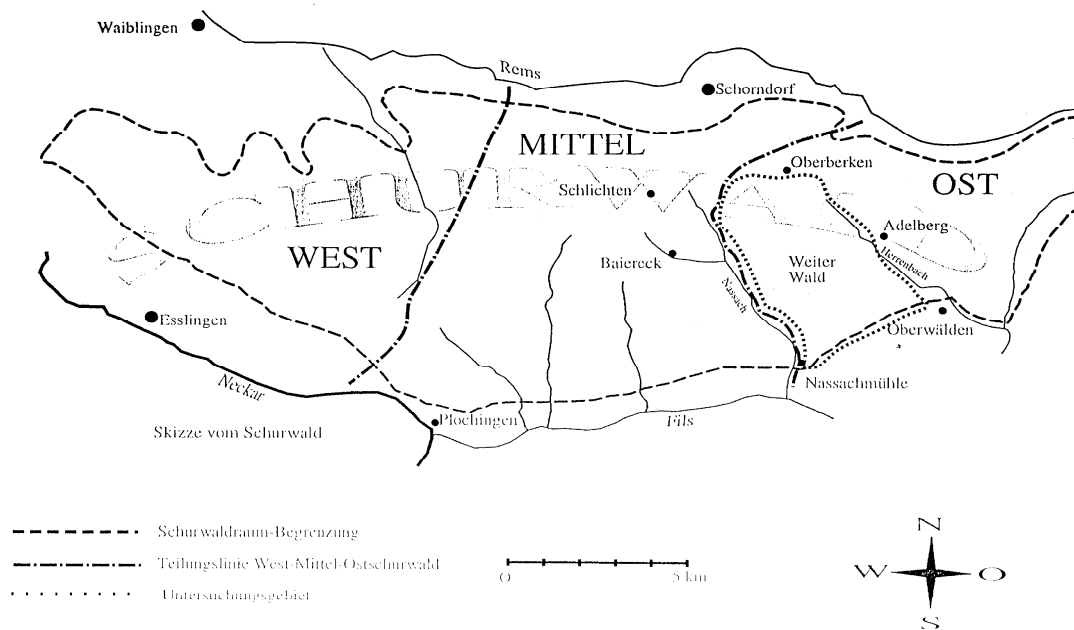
Waiblingen

Rems

Schorndorf

MITTEL

SCHURWALD

Oberberken

OST

Schlichten

Adelberg

WEST

Baiereck

Weiter Wald

Herrenbach

Nassach

Esslingen

Oberwälden

Nassachmühle

Neckar

Plochingen

Fils

Skizze vom Schurwald

Schurwaldraum-Begrenzung

Teilungslinie West-Mittel-Ostschurwald

Untersuchungsgebiet

0

5 km

N

W

O

S